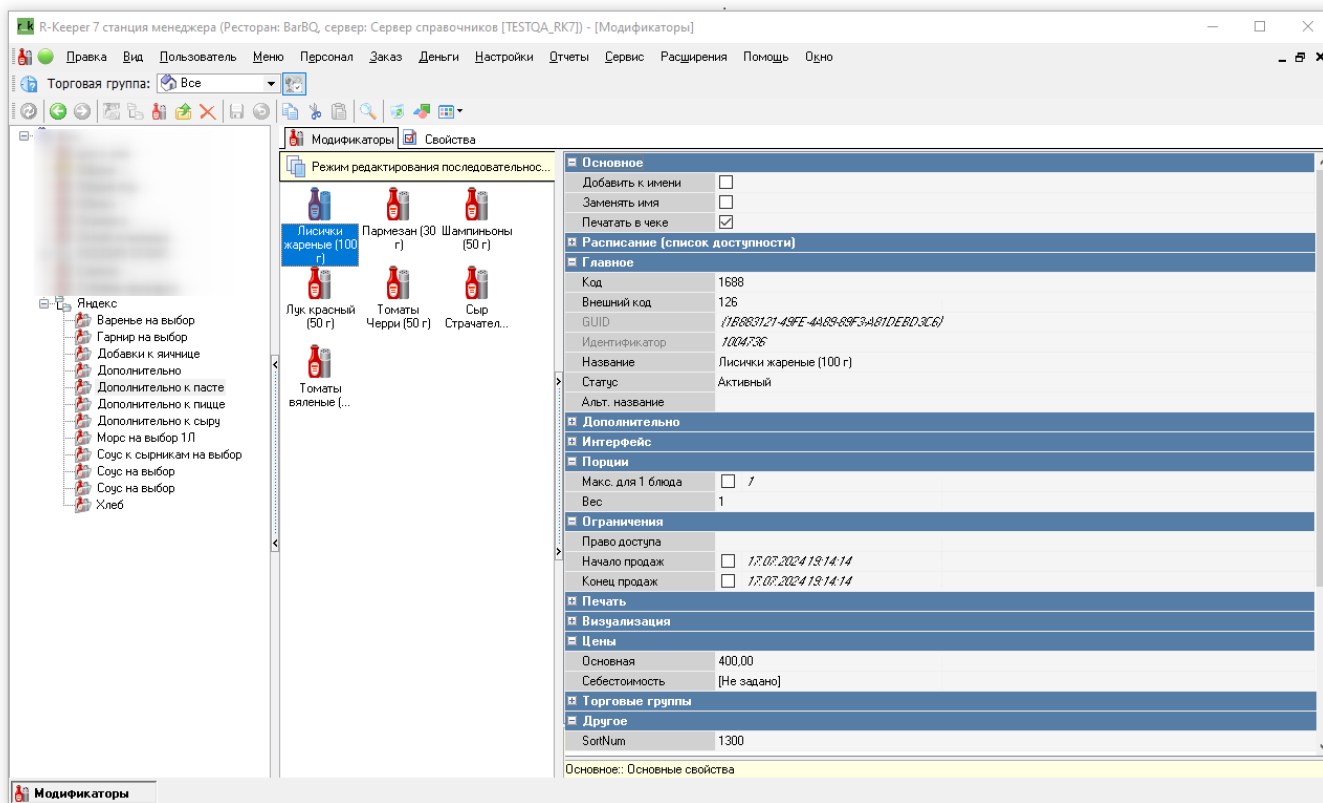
R-Keeper 7 станция менеджера (Ресторан: BarBQ, сервер: Сервер справочников [TESTQA_RK7]) - [Модификаторы]

Правка Вид Пользователь Меню Персонал Заказ Деньги Настройки Отчеты Сервис Расширения Помощь Окно

Торговая группа: Все

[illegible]
Яндекс
Варенье на выбор
Гарнир на выбор
Добавки к яичнице
Дополнительно
Дополнительно к пасте
Дополнительно к пицце
Дополнительно к сыру
Морс на выбор 1Л
Соус к сырникам на выбор
Соус на выбор
Соус на выбор
Хлеб

Модификаторы | Свойства

Режим редактирования последовательнос...

Лисички жареные (100 г)
Пармезан (30 г)
Шампиньоны (50 г)
Лук красный (50 г)
Томаты Черри (50 г)
Сыр Страчател...
Томаты вяленые (...

| | |
|---|---|
| **Основное** | |
| Добавить к имени | ☐ |
| Заменять имя | ☐ |
| Печатать в чеке | ☑ |
| **Расписание (список доступности)** | |
| **Главное** | |
| Код | 1688 |
| Внешний код | 126 |
| GUID | {1B883121-49FE-4A89-89F3-A81DEBD3C6} |
| Идентификатор | 1004736 |
| Название | Лисички жареные (100 г) |
| Статус | Активный |
| Альт. название | |
| **Дополнительно** | |
| **Интерфейс** | |
| **Порции** | |
| Макс. для 1 блюда | ☐ 1 |
| Вес | 1 |
| **Ограничения** | |
| Право доступа | |
| Начало продаж | ☐ 17.07.2024 19:14:14 |
| Конец продаж | ☐ 17.07.2024 19:14:14 |
| **Печать** | |
| **Визуализация** | |
| **Цены** | |
| Основная | 400,00 |
| Себестоимость | [Не задано] |
| **Торговые группы** | |
| **Другое** | |
| SortNum | 1300 |

Основное:: Основные свойства

Модификаторы